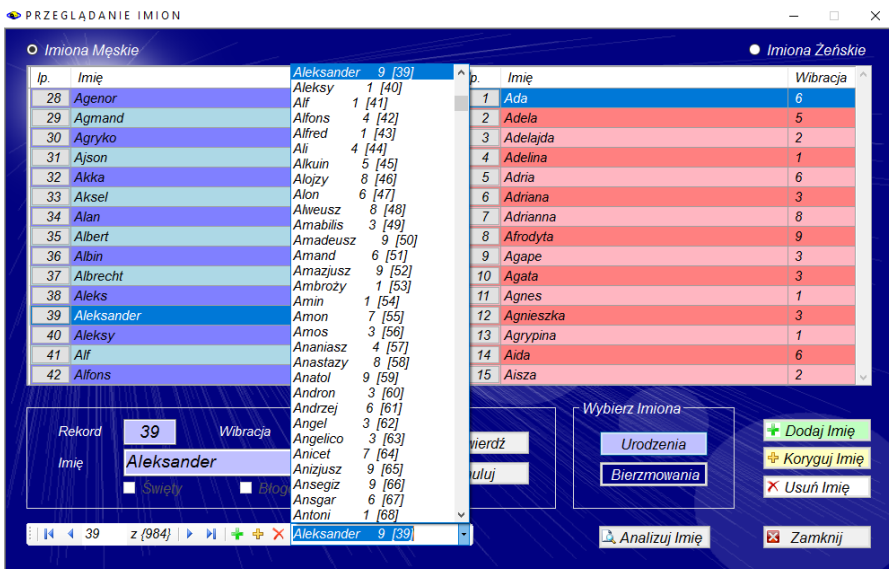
PRZEGLĄDANIE IMION

Imiona Męskie

Imiona Żeńskie

| lp. | Imię |
|---|---|
| 28 | Agenor |
| 29 | Agmand |
| 30 | Agryko |
| 31 | Ajson |
| 32 | Akka |
| 33 | Aksel |
| 34 | Alan |
| 35 | Albert |
| 36 | Albin |
| 37 | Albrecht |
| 38 | Aleks |
| 39 | Aleksander |
| 40 | Aleksy |
| 41 | Alf |
| 42 | Alfons |

Aleksander 9 [39]
Aleksy 1 [40]
Alf 1 [41]
Alfons 4 [42]
Alfred 1 [43]
Ali 4 [44]
Alkuin 5 [45]
Alojzy 8 [46]
Alon 6 [47]
Alweusz 8 [48]
Amabilis 3 [49]
Amadeusz 9 [50]
Amand 6 [51]
Amazjusz 9 [52]
Ambroży 1 [53]
Amin 1 [54]
Amon 7 [55]
Amos 3 [56]
Ananiasz 4 [57]
Anastazy 8 [58]
Anatol 9 [59]
Andron 3 [60]
Andrzej 6 [61]
Angel 3 [62]
Angelico 3 [63]
Anicet 7 [64]
Anizjusz 9 [65]
Ansegiz 9 [66]
Ansgar 6 [67]
Antoni 1 [68]
Aleksander 9 [39]

| lp. | Imię | Wibracja |
|---|---|---|
| 1 | Ada | 6 |
| 2 | Adela | 5 |
| 3 | Adelajda | 2 |
| 4 | Adelina | 1 |
| 5 | Adria | 6 |
| 6 | Adriana | 3 |
| 7 | Adrianna | 8 |
| 8 | Afrodyta | 9 |
| 9 | Agape | 3 |
| 10 | Agata | 3 |
| 11 | Agnes | 1 |
| 12 | Agnieszka | 3 |
| 13 | Agrypina | 1 |
| 14 | Aida | 6 |
| 15 | Aisza | 2 |

Rekord 39 Wibracja
Imię Aleksander
Święty Błogo
wierdź
nuluj

Wybierz Imiona
Urodzenia
Bierzmowania

Dodaj Imię
Koryguj Imię
Usuń Imię

39 z {984}

Analizuj Imię
Zamknij